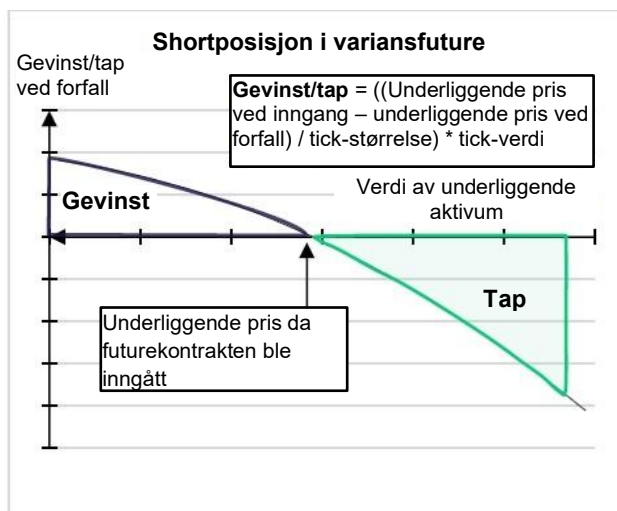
Shortposisjon i variansfuture

Gevinst/tap ved forfall

**Gevinst/tap** = ((Underliggende pris ved inngang – underliggende pris ved forfall) / tick-størrelse) * tick-verdi

Verdi av underliggende aktivum

Gevinst

Tap

Underliggende pris da futurekontrakten ble inngått